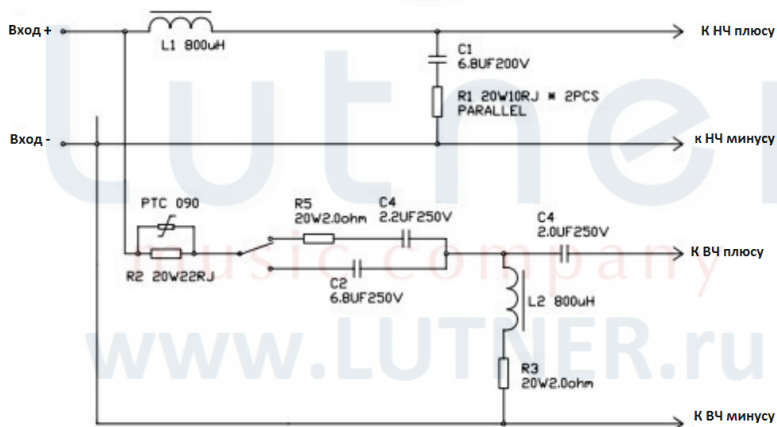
Вход +

L1 800uH

К НЧ плюсу

C1
6.8UF200V

R1 20W10RJ * 2PCS
PARALLEL

Вход -

к НЧ минусу

PTC 090

R2 20W22RJ

R5
20W2.0ohm

C4
2.2UF250V

C2
6.8UF250V

C4
2.0UF250V

К ВЧ плюсу

L2 800uH

R3
20W2.0ohm

К ВЧ минусу

Lutner
music company
www.LUTNER.ru